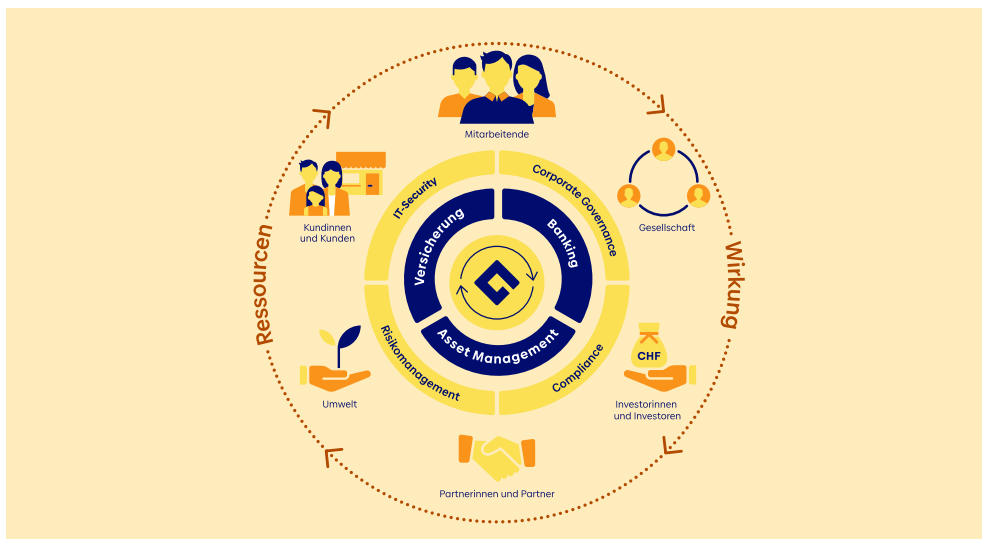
Mitarbeitende

Kundinnen und Kunden

Gesellschaft

Ressourcen

Wirkung

IT-Security

Corporate Governance

Versicherung

Banking

Asset Management

Risikomanagement

Compliance

Umwelt

CHF

Investorinnen und Investoren

Partnerinnen und Partner